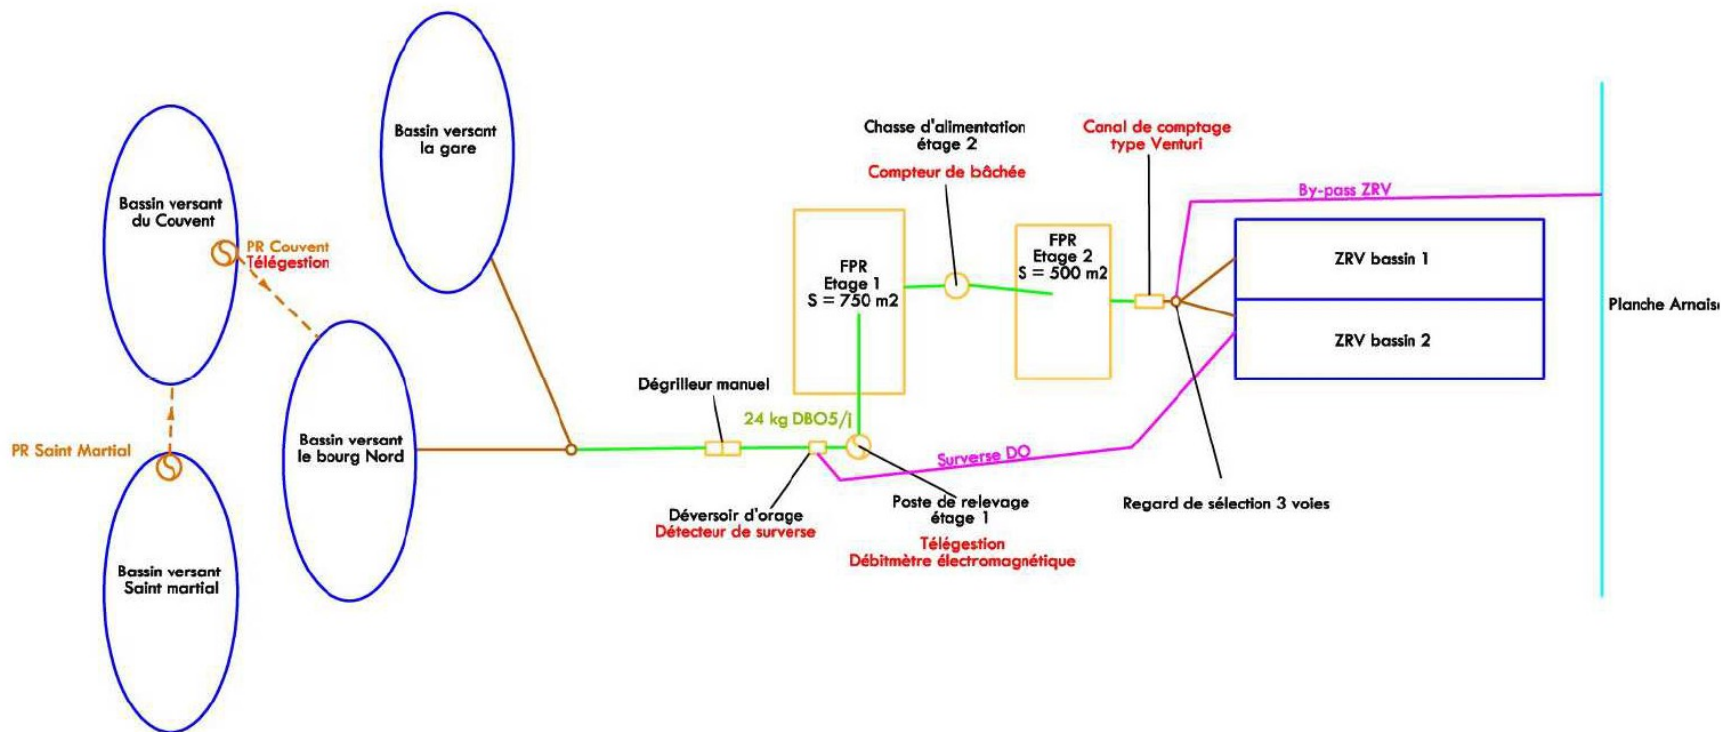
Bassin versant du Couvent

PR Couvent
Télégestion

Bassin versant la gare

PR Saint Martial

Bassin versant Saint martial

Bassin versant le bourg Nord

Dégrilleur manuel

24 kg DBO5/j

Déversoir d'orage
Détecteur de surverse

FPR
Etage 1
S = 750 m2

Chasse d'alimentation étage 2
Compteur de bâchée

FPR
Etage 2
S = 500 m2

Poste de relevage étage 1
Télégestion
Débitmètre électromagnétique

Surverse DO

Canal de comptage type Venturi

By-pass ZRV

ZRV bassin 1

ZRV bassin 2

Regard de sélection 3 voies

Planche Arnais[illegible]